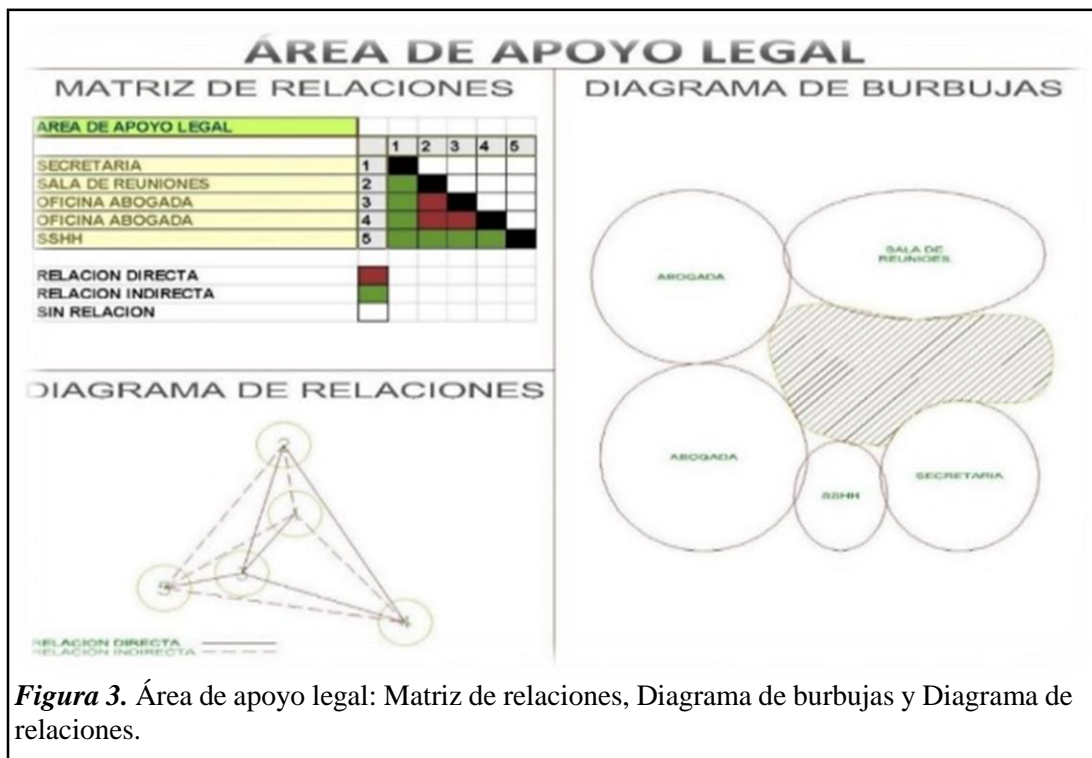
ÁREA DE APOYO LEGAL

MATRIZ DE RELACIONES

| AREA DE APOYO LEGAL | | | | | | |
|---|---|---|---|---|---|---|
| | | 1 | 2 | 3 | 4 | 5 |
| SECRETARIA | 1 | | | | | |
| SALA DE REUNIONES | 2 | | | | | |
| OFICINA ABOGADA | 3 | | | | | |
| OFICINA ABOGADA | 4 | | | | | |
| SSHH | 5 | | | | | |

RELACION DIRECTA
RELACION INDIRECTA
SIN RELACION

DIAGRAMA DE BURBUJAS

ABOGADA
SALA DE REUNIOES
ABOGADA
SSHH
SECRETARIA

DIAGRAMA DE RELACIONES

2
1
3
5
4

RELACION DIRECTA
RELACION INDIRECTA

*Figura 3.* Área de apoyo legal: Matriz de relaciones, Diagrama de burbujas y Diagrama de relaciones.